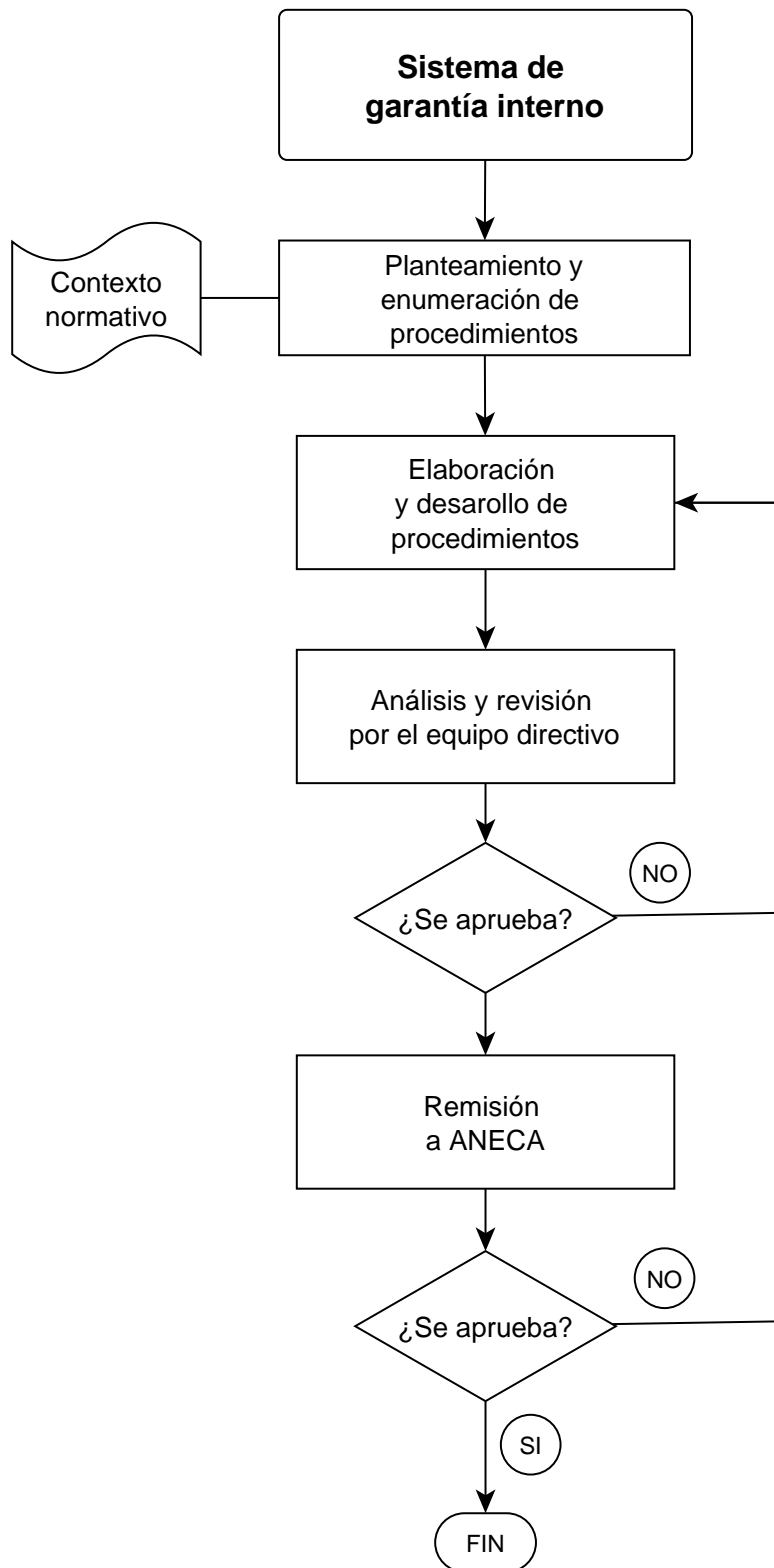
Sistema de garantía interno

Contexto normativo

Planteamiento y enumeración de procedimientos

Elaboración y desarollo de procedimientos

Análisis y revisión por el equipo directivo

NO

¿Se aprueba?

Remisión a ANECA

NO

¿Se aprueba?

SI

FIN